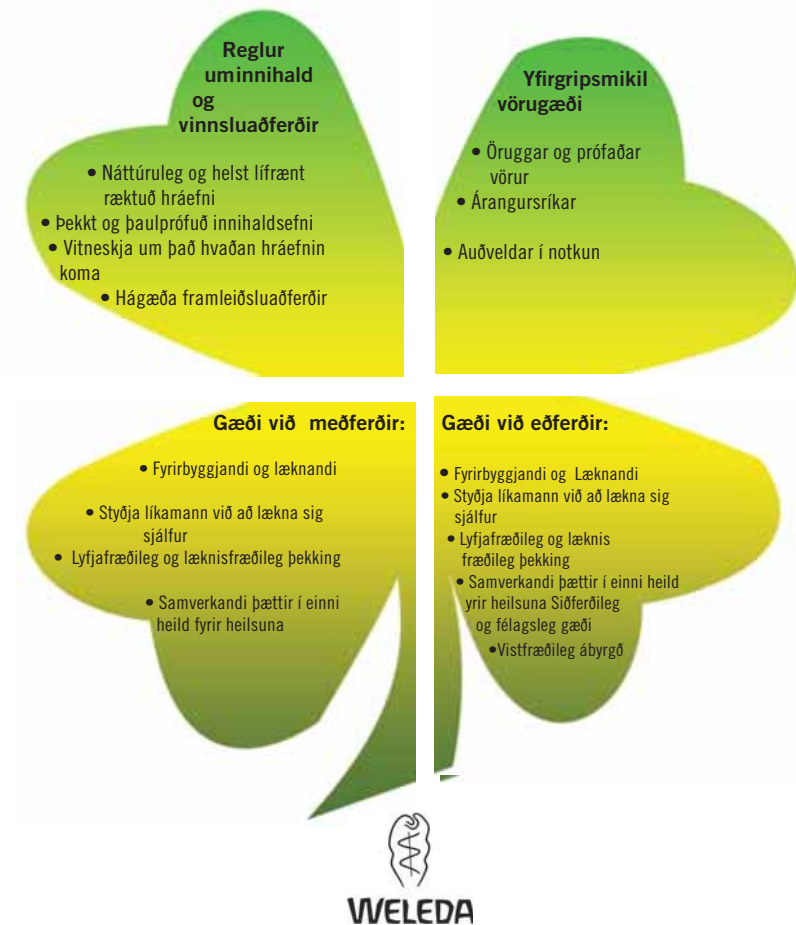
Reglur uminnihald og vinnsluaðferðir

• Náttúruleg og helst lífrænt ræktuð hráefni
• Þekkt og þaulprófuð innihaldsefni
• Vitneskja um það hvaðan hráefnin koma
• Hágæða framleiðsluaðferðir

Yfirgripsmikil vörugæði

• Öruggar og prófaðar vörur
• Árangursríkar
• Auðveldar í notkun

Gæði við meðferðir:

• Fyrirbyggjandi og læknandi
• Styðja líkamann við að lækna sig sjálfur
• Lyfjafræðileg og læknisfræðileg þekking
• Samverkandi þættir í einni heild fyrir heilsuna

Gæði við eðferðir:

• Fyrirbyggjandi og Læknandi
• Styðja líkamann við að lækna sig sjálfur
• Lyfjafræðileg og læknis fræðileg þekking
• Samverkandi þættir í einni heild yrir heilsuna Siðferðileg og félagsleg gæði
• Vistfræðileg ábyrgð

WELEDA